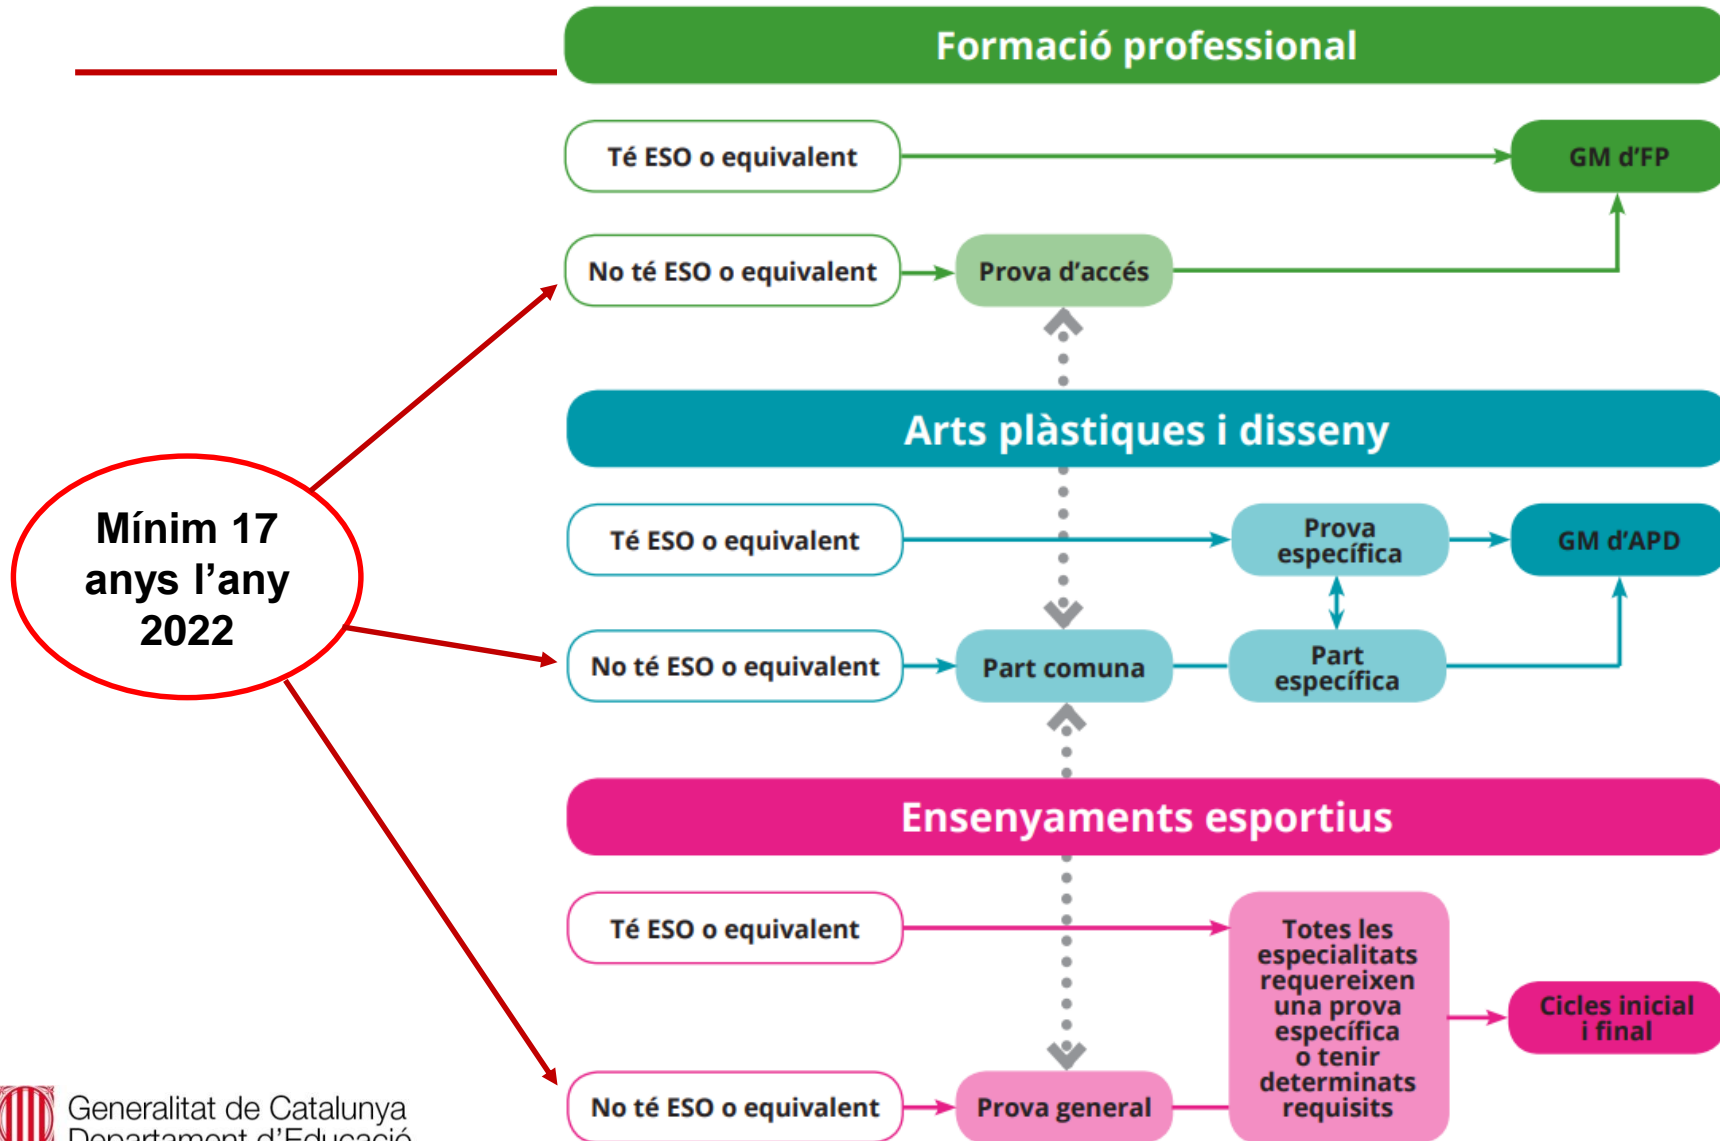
Formació professional

Té ESO o equivalent

GM d'FP

No té ESO o equivalent

Prova d'accés

Mínim 17 anys l'any 2022

Arts plàstiques i disseny

Té ESO o equivalent

Prova específica

GM d'APD

No té ESO o equivalent

Part comuna

Part específica

Ensenyaments esportius

Té ESO o equivalent

Totes les especialitats requereixen una prova específica o tenir determinats requisits

Cicles inicial i final

No té ESO o equivalent

Prova general

Generalitat de Catalunya
Departament d'Educació